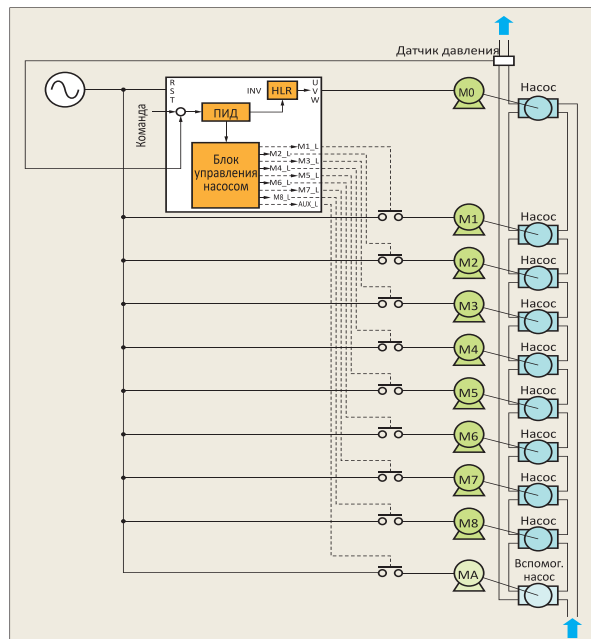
Датчик давления

R
S
T

INV

HLR

U
V
W

ПИД

Команда

Блок управления насосом

M1_L
M2_L
M3_L
M4_L
M5_L
M6_L
M7_L
M8_L
AUX_L

M0
Насос
M1
Насос
M2
Насос
M3
Насос
M4
Насос
M5
Насос
M6
Насос
M7
Насос
M8
Насос
MA
Вспомог. насос